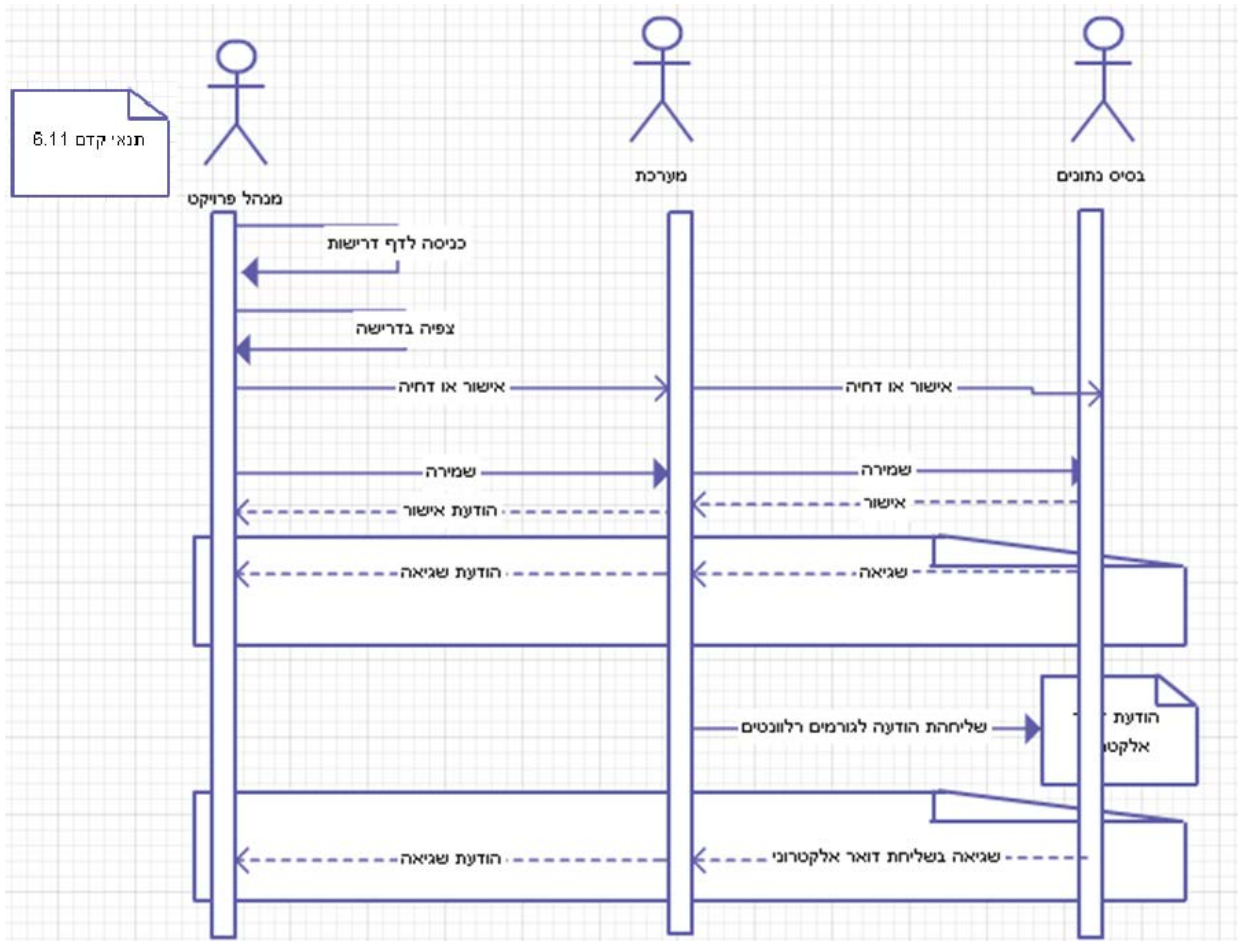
תנאי קדם 6.11

מנהל פרויקט

מערכת

בסיס נתונים

כניסה לדף דרישות

צפיה בדרישה

אישור או דחיה

אישור או דחיה

שמירה

שמירה

אישור

הודעת אישור

שגיאה

הודעת שגיאה

שליחת הודעה לגורמים רלוונטים

הודעת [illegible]
אלקט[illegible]

שגיאה בשליחת דואר אלקטרוני

הודעת שגיאה